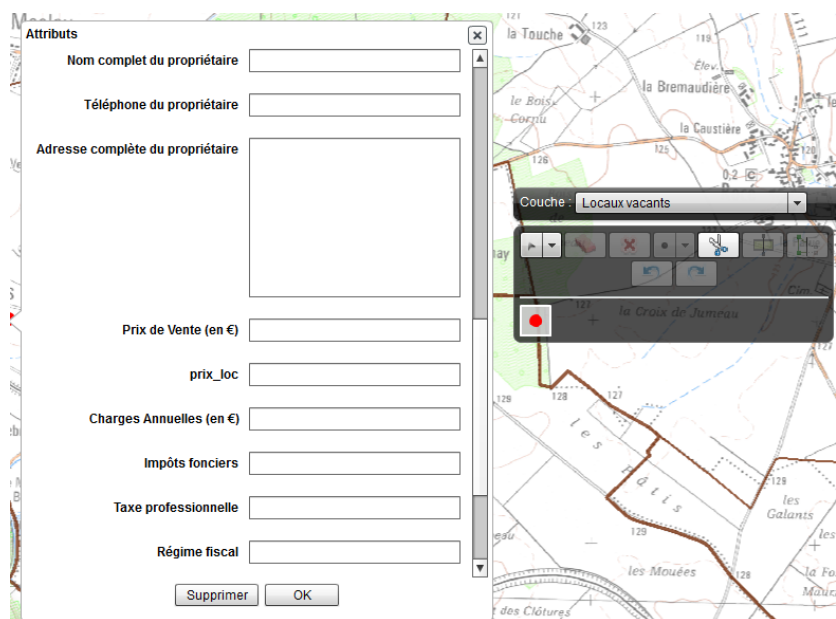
Attributs

Nom complet du propriétaire

Téléphone du propriétaire

Adresse complète du propriétaire

Prix de Vente (en €)

prix_loc

Charges Annuelles (en €)

Impôts fonciers

Taxe professionnelle

Régime fiscal

Supprimer OK

la Touche
123
119
121
Élev.
la Bremaudière
le Bois Cornu
la Caustière
126
125
Couche : Locaux vacants
la Croix de Jumeau
127
Cim
129
les Pâtis
les Galants
129
les Mouées
la Fo
Maur
des Clôtures